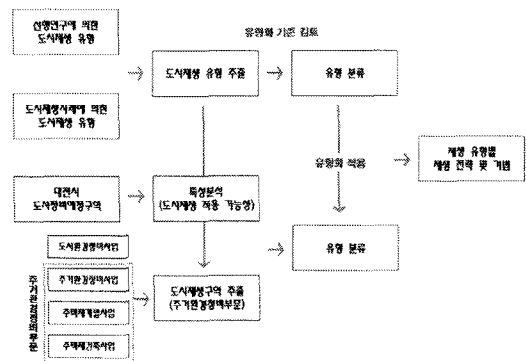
선행연구에 의한 도시재생 유형

유형화 기준 검토

도시재생 유형 추출

유형 분류

도시재생사례에 의한 도시재생 유형

유형화 적용

재생 유형별 재생 전략 및 기법

대전시 도시정비예정구역

특성분석 (도시재생 적용 가능성)

유형 분류

도시환경정비사업

주거환경정비의 부문

주거환경정비사업

도시재생구역 추출 (주거환경정비부문)

주택재개발사업

주택재건축사업